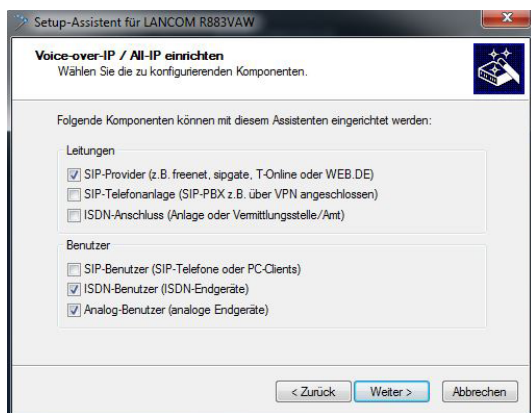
Setup-Assistent für LANCOM R883VAW

Voice-over-IP / All-IP einrichten
Wählen Sie die zu konfigurierenden Komponenten.

Folgende Komponenten können mit diesem Assistenten eingerichtet werden:

Leitungen

☑ SIP-Provider (z.B. freenet, sipgate, T-Online oder WEB.DE)

☐ SIP-Telefonanlage (SIP-PBX z.B. über VPN angeschlossen)

☐ ISDN-Anschluss (Anlage oder Vermittlungsstelle/Amt)

Benutzer

☐ SIP-Benutzer (SIP-Telefone oder PC-Clients)

☑ ISDN-Benutzer (ISDN-Endgeräte)

☑ Analog-Benutzer (analoge Endgeräte)

< Zurück | Weiter > | Abbrechen